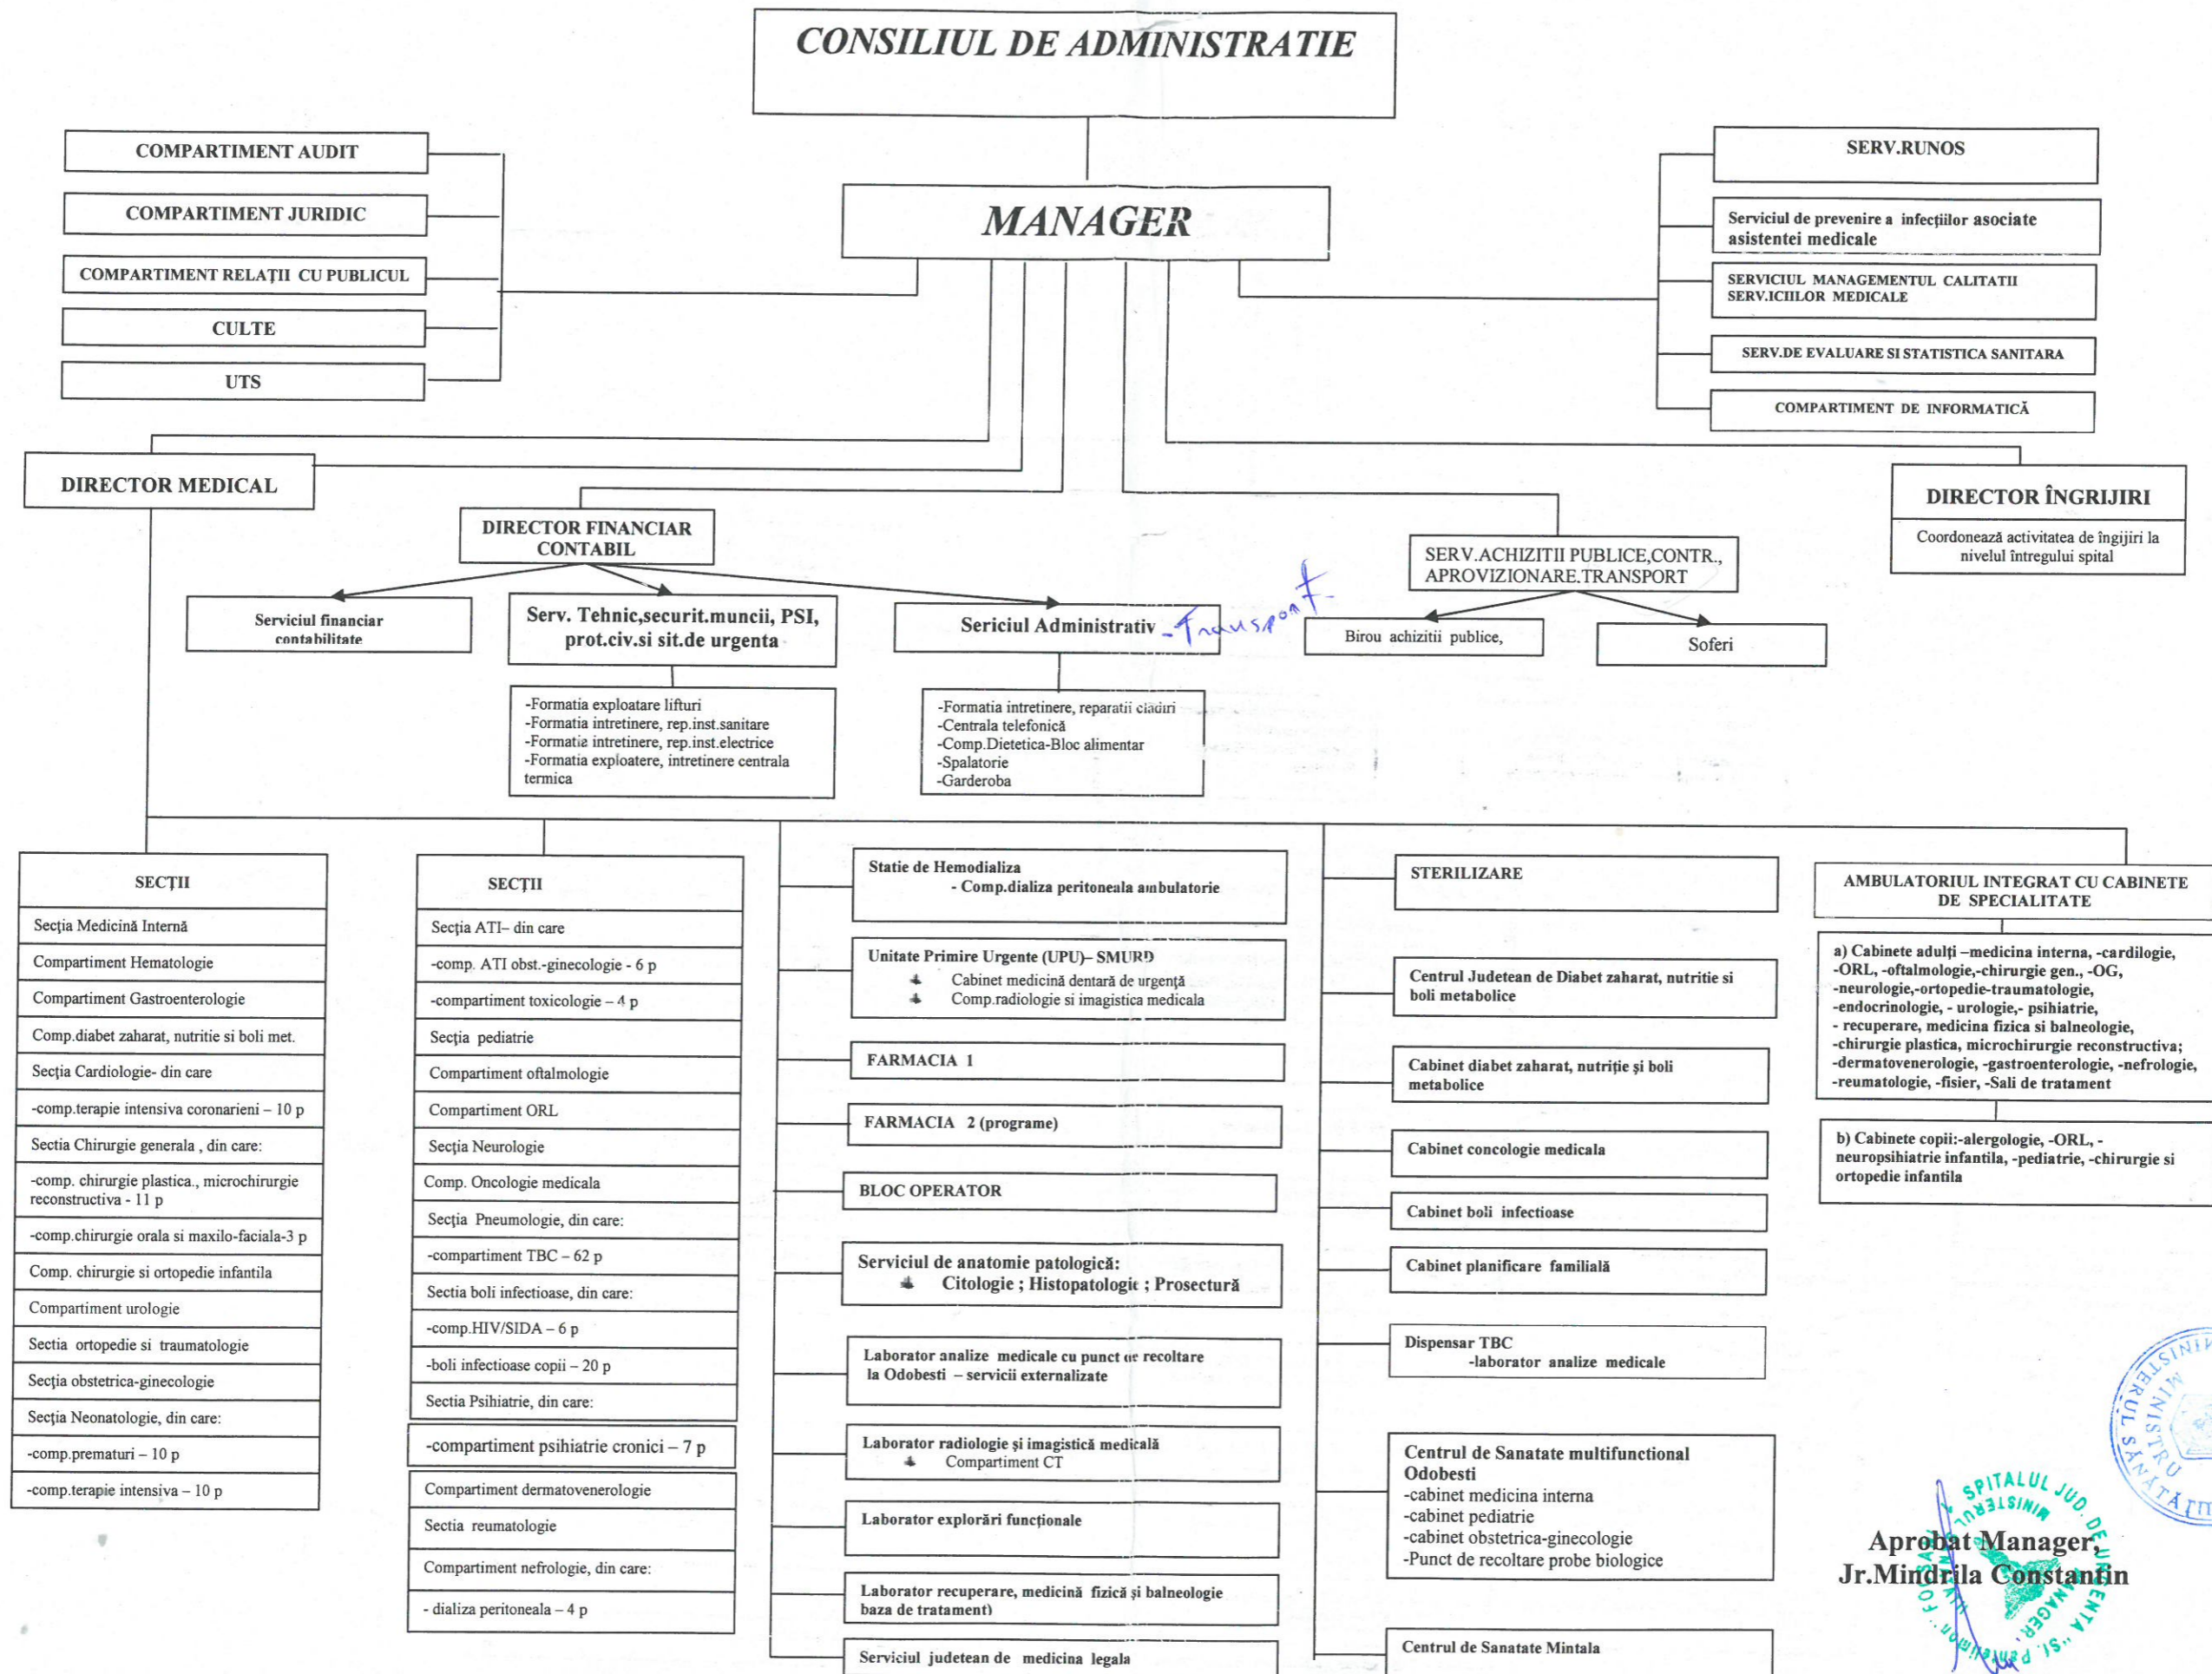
CONSILIUL DE ADMINISTRATIE

COMPARTIMENT AUDIT
COMPARTIMENT JURIDIC
COMPARTIMENT RELAŢII CU PUBLICUL
CULTE
UTS

MANAGER

SERV.RUNOS
Serviciul de prevenire a infecţiilor asociate asistentei medicale
SERVICIUL MANAGEMENTUL CALITATII SERV.ICIILOR MEDICALE
SERV.DE EVALUARE SI STATISTICA SANITARA
COMPARTIMENT DE INFORMATICĂ

DIRECTOR MEDICAL

DIRECTOR FINANCIAR CONTABIL

DIRECTOR ÎNGRIJIRI
Coordonează activitatea de îngijiri la nivelul întregului spital

SERV.ACHIZITII PUBLICE,CONTR., APROVIZIONARE.TRANSPORT

Serviciul financiar contabilitate

Serv. Tehnic,securit.muncii, PSI, prot.civ.si sit.de urgenta

Sericiul Administrativ -Transport

Birou achizitii publice,

Soferi

-Formatia exploatare lifturi
-Formatia intretinere, rep.inst.sanitare
-Formatie intretinere, rep.inst.electrice
-Formatia exploatere, intretinere centrala termica

-Formatia intretinere, reparatii cladiri
-Centrala telefonică
-Comp.Dietetica-Bloc alimentar
-Spalatorie
-Garderoba

SECŢII
Secţia Medicină Internă
Compartiment Hematologie
Compartiment Gastroenterologie
Comp.diabet zaharat, nutritie si boli met.
Secţia Cardiologie- din care
-comp.terapie intensiva coronarieni – 10 p
Sectia Chirurgie generala , din care:
-comp. chirurgie plastica., microchirurgie reconstructiva - 11 p
-comp.chirurgie orala si maxilo-faciala-3 p
Comp. chirurgie si ortopedie infantila
Compartiment urologie
Sectia ortopedie si traumatologie
Secţia obstetrica-ginecologie
Secţia Neonatologie, din care:
-comp.prematuri – 10 p
-comp.terapie intensiva – 10 p

SECŢII
Secţia ATI– din care
-comp. ATI obst.-ginecologie - 6 p
-compartiment toxicologie – 4 p
Secţia pediatrie
Compartiment oftalmologie
Compartiment ORL
Secţia Neurologie
Comp. Oncologie medicala
Secţia Pneumologie, din care:
-compartiment TBC – 62 p
Sectia boli infectioase, din care:
-comp.HIV/SIDA – 6 p
-boli infectioase copii – 20 p
Sectia Psihiatrie, din care:
-compartiment psihiatrie cronici – 7 p
Compartiment dermatovenerologie
Sectia reumatologie
Compartiment nefrologie, din care:
- dializa peritoneala – 4 p

Statie de Hemodializa
- Comp.dializa peritoneala ambulatorie

Unitate Primire Urgente (UPU)– SMURD
Cabinet medicină dentară de urgenţă
Comp.radiologie si imagistica medicala

FARMACIA 1

FARMACIA 2 (programe)

BLOC OPERATOR

Serviciul de anatomie patologică:
Citologie ; Histopatologie ; Prosectură

Laborator analize medicale cu punct de recoltare la Odobesti – servicii externalizate

Laborator radiologie şi imagistică medicală
Compartiment CT

Laborator explorări funcţionale

Laborator recuperare, medicină fizică şi balneologie baza de tratament)

Serviciul judetean de medicina legala

STERILIZARE

Centrul Judetean de Diabet zaharat, nutritie si boli metabolice

Cabinet diabet zaharat, nutriţie şi boli metabolice

Cabinet concologie medicala

Cabinet boli infectioase

Cabinet planificare familială

Dispensar TBC
-laborator analize medicale

Centrul de Sanatate multifunctional Odobesti
-cabinet medicina interna
-cabinet pediatrie
-cabinet obstetrica-ginecologie
-Punct de recoltare probe biologice

Centrul de Sanatate Mintala

AMBULATORIUL INTEGRAT CU CABINETE DE SPECIALITATE

a) Cabinete adulţi –medicina interna, -cardilogie, -ORL, -oftalmologie,-chirurgie gen., -OG, -neurologie,-ortopedie-traumatologie, -endocrinologie, - urologie,- psihiatrie, - recuperare, medicina fizica si balneologie, -chirurgie plastica, microchirurgie reconstructiva; -dermatovenerologie, -gastroenterologie, -nefrologie, -reumatologie, -fisier, -Sali de tratament

b) Cabinete copii:-alergologie, -ORL, -neuropsihiatrie infantila, -pediatrie, -chirurgie si ortopedie infantila

Aprobat Manager,
Jr.Mindrila Constantin

SPITALUL JUD. DE URGENTA "SF. PANTELIMON" FOCSANI MANAGER
MINISTERUL SĂNĂTĂŢII